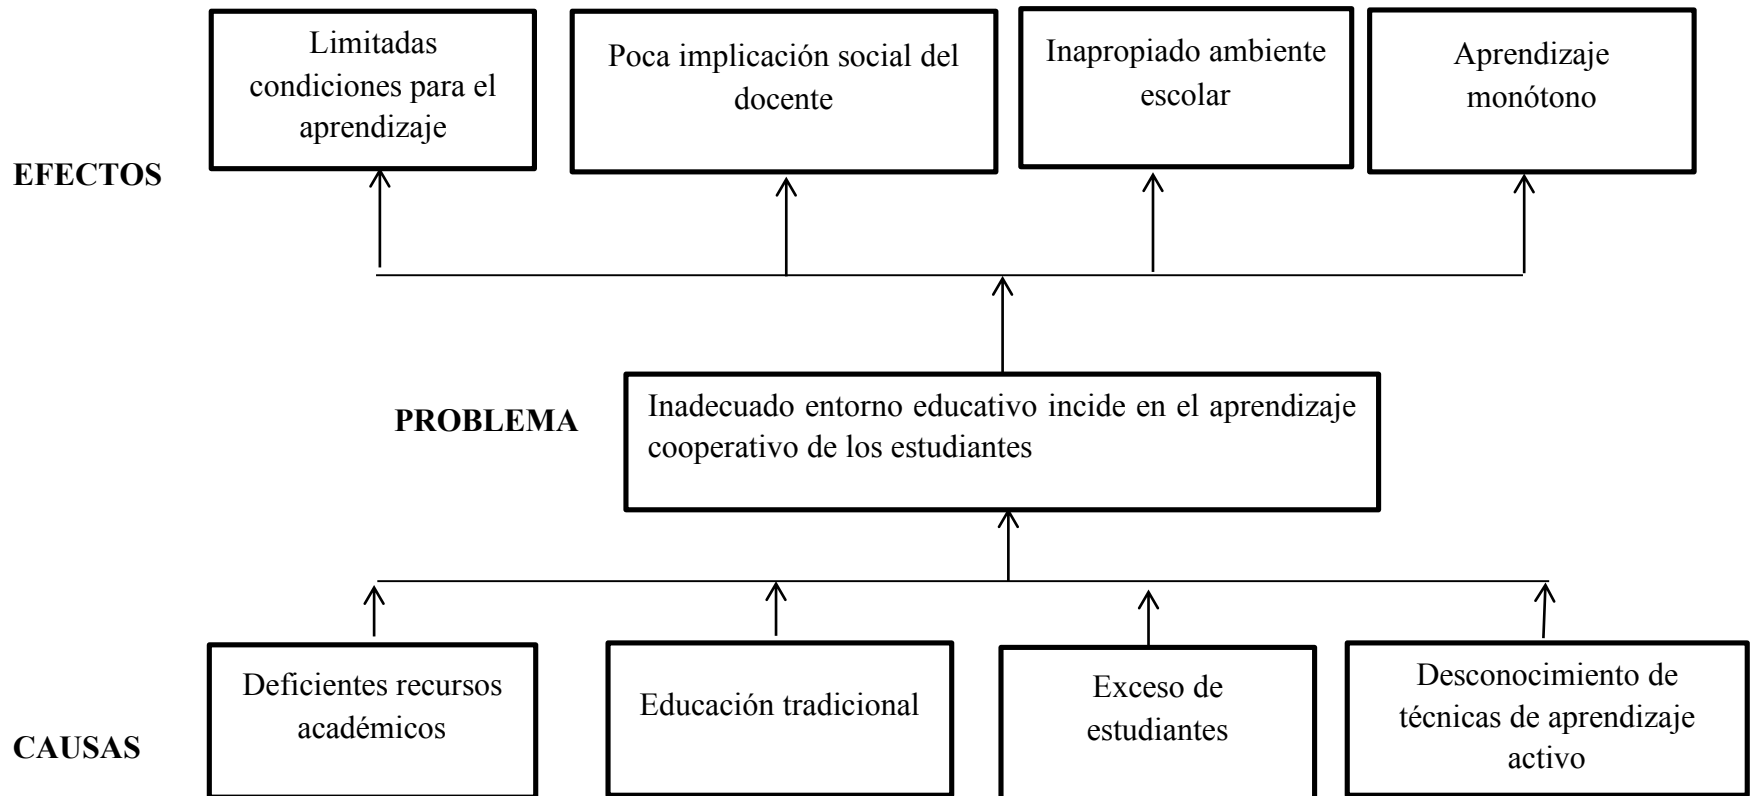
Limitadas condiciones para el aprendizaje

Poca implicación social del docente

Inapropiado ambiente escolar

Aprendizaje monótono

EFECTOS

PROBLEMA

Inadecuado entorno educativo incide en el aprendizaje cooperativo de los estudiantes

Deficientes recursos académicos

Educación tradicional

Exceso de estudiantes

Desconocimiento de técnicas de aprendizaje activo

CAUSAS